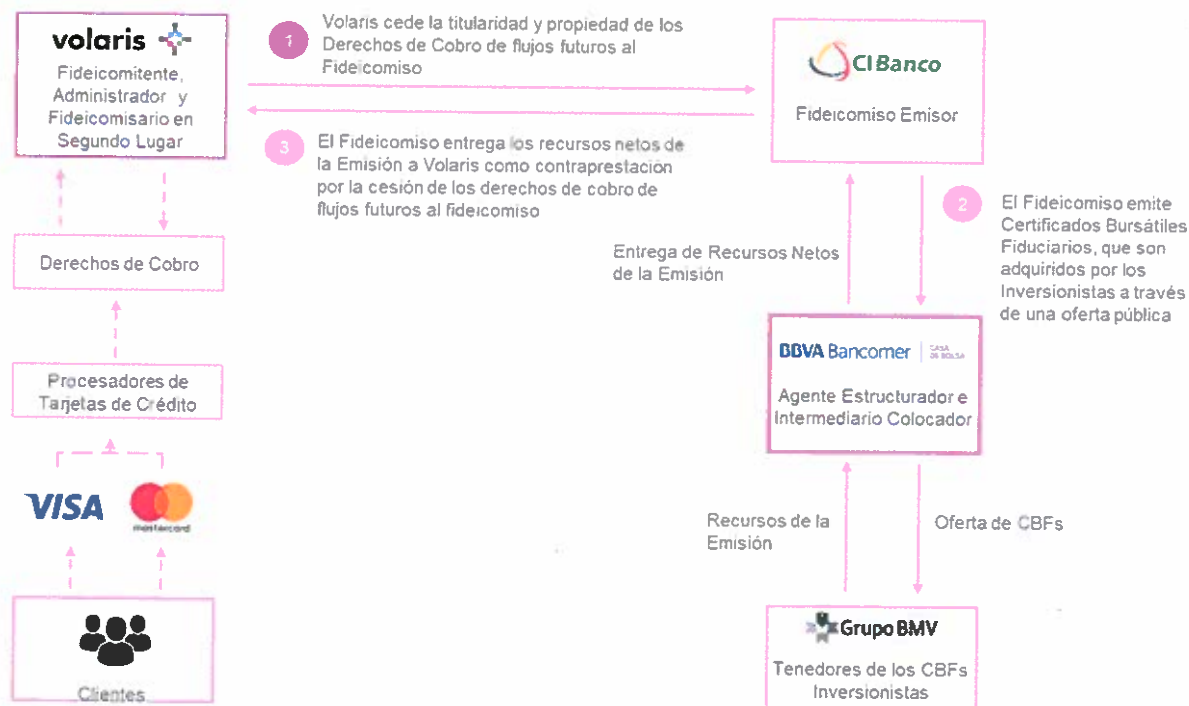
volaris

Fideicomitente, Administrador y Fideicomisario en Segundo Lugar

1 Volaris cede la titularidad y propiedad de los Derechos de Cobro de flujos futuros al Fideicomiso

3 El Fideicomiso entrega los recursos netos de la Emisión a Volaris como contraprestación por la cesión de los derechos de cobro de flujos futuros al fideicomiso

CIBanco

Fideicomiso Emisor

Derechos de Cobro

2 El Fideicomiso emite Certificados Bursátiles Fiduciarios, que son adquiridos por los Inversionistas a través de una oferta pública

Entrega de Recursos Netos de la Emisión

BBVA Bancomer | CASA DE BOLSA

Agente Estructurador e Intermediario Colocador

Procesadores de Tarjetas de Crédito

VISA

mastercard

Recursos de la Emisión

Oferta de CBFs

Grupo BMV

Tenedores de los CBFs Inversionistas

Clientes